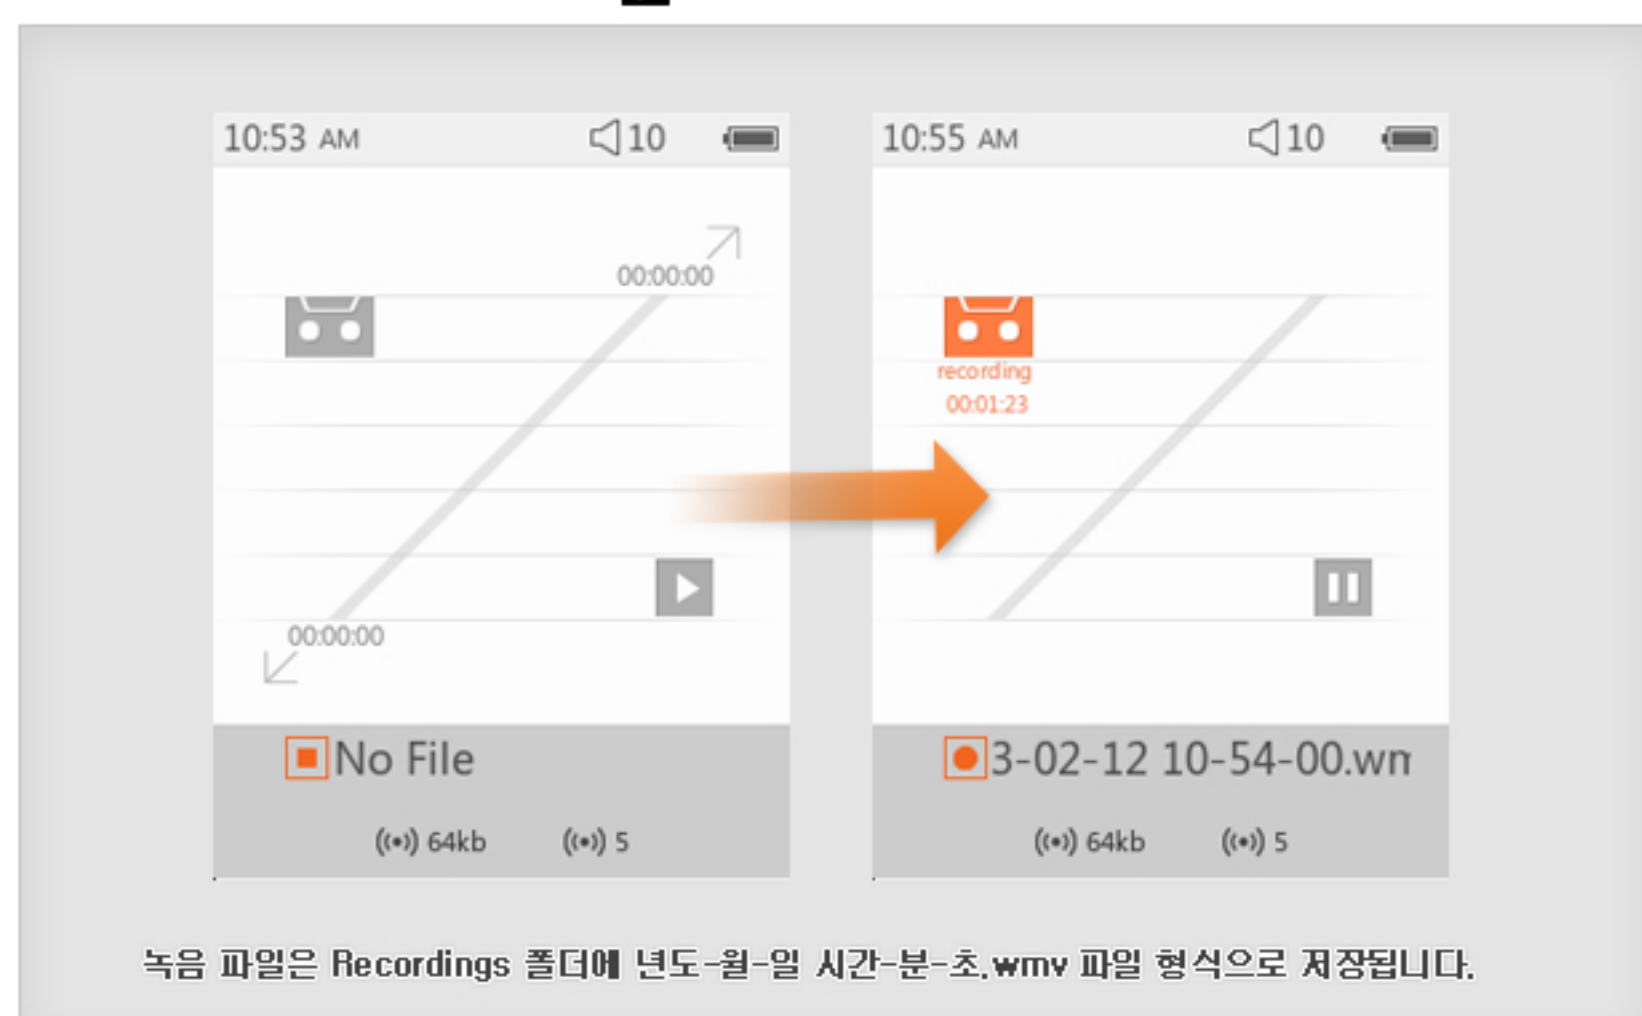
10:53 AM 10

00:00:00

00:00:00

No File

((•)) 64kb ((•)) 5

10:55 AM 10

recording
00:01:23

3-02-12 10-54-00.wn

((•)) 64kb ((•)) 5

녹음 파일은 Recordings 폴더에 년도-월-일 시간-분-초.wmv 파일 형식으로 저장됩니다.